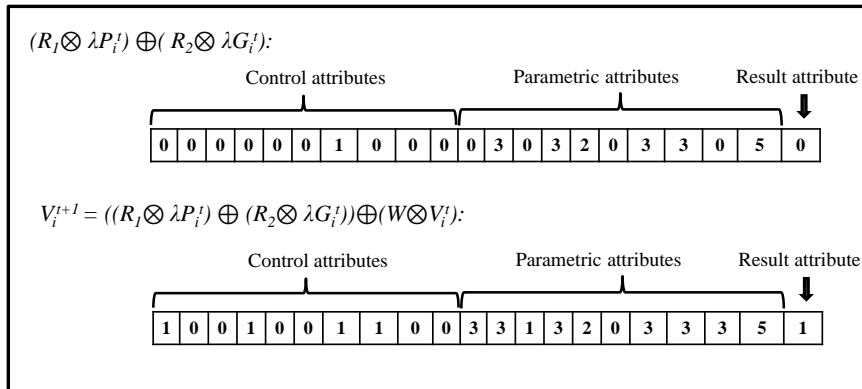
$(R_1 \otimes \lambda P_i^t) \oplus (R_2 \otimes \lambda G_i^t)$:

Control attributes

Parametric attributes

Result attribute

| 0 | 0 | 0 | 0 | 0 | 0 | 1 | 0 | 0 | 0 | 0 | 3 | 0 | 3 | 2 | 0 | 3 | 3 | 0 | 5 | 0 |
|---|---|---|---|---|---|---|---|---|---|---|---|---|---|---|---|---|---|---|---|---|

$V_i^{t+1} = ((R_1 \otimes \lambda P_i^t) \oplus (R_2 \otimes \lambda G_i^t)) \oplus (W \otimes V_i^t)$:

Control attributes

Parametric attributes

Result attribute

| 1 | 0 | 0 | 1 | 0 | 0 | 1 | 1 | 0 | 0 | 3 | 3 | 1 | 3 | 2 | 0 | 3 | 3 | 3 | 5 | 1 |
|---|---|---|---|---|---|---|---|---|---|---|---|---|---|---|---|---|---|---|---|---|